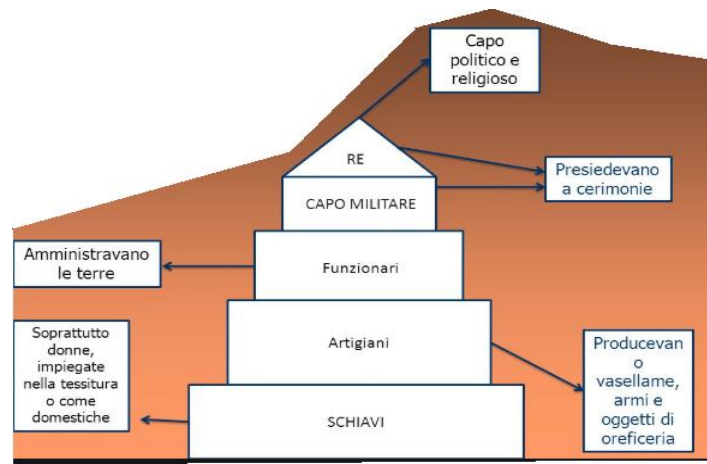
Capo politico e religioso

RE

Presiedevano a cerimonie

CAPO MILITARE

Amministravano le terre

Funzionari

Artigiani

Producevan o vasellame, armi e oggetti di oreficeria

Soprattutto donne, impiegate nella tessitura o come domestiche

SCHIAVI